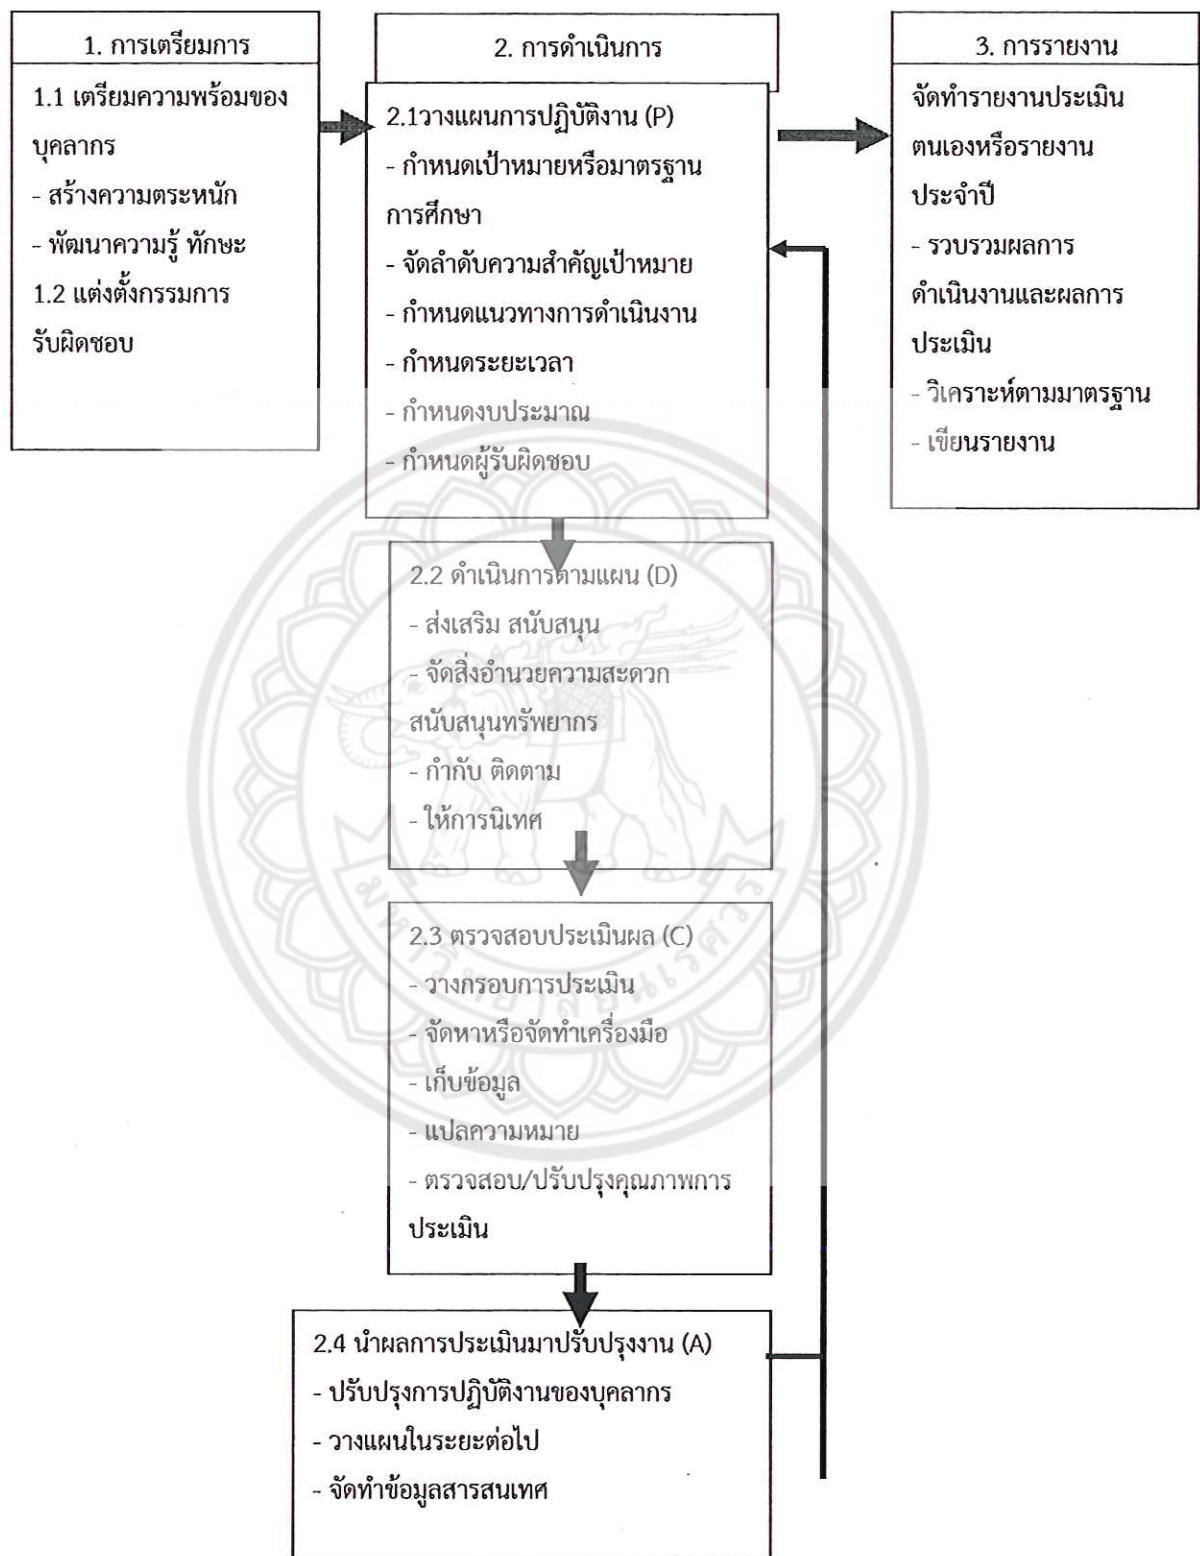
1. การเตรียมการ

1.1 เตรียมความพร้อมของบุคลากร

- สร้างความตระหนัก

- พัฒนาความรู้ ทักษะ

1.2 แต่งตั้งกรรมการรับผิดชอบ

2. การดำเนินการ

2.1วางแผนการปฏิบัติงาน (P)

- กำหนดเป้าหมายหรือมาตรฐานการศึกษา

- จัดลำดับความสำคัญเป้าหมาย

- กำหนดแนวทางการดำเนินงาน

- กำหนดระยะเวลา

- กำหนดงบประมาณ

- กำหนดผู้รับผิดชอบ

2.2 ดำเนินการตามแผน (D)

- ส่งเสริม สนับสนุน

- จัดสิ่งอำนวยความสะดวก สนับสนุนทรัพยากร

- กำกับ ติดตาม

- ให้การนิเทศ

2.3 ตรวจสอบประเมินผล (C)

- วางกรอบการประเมิน

- จัดหาหรือจัดทำเครื่องมือ

- เก็บข้อมูล

- แปลความหมาย

- ตรวจสอบ/ปรับปรุงคุณภาพการประเมิน

2.4 นำผลการประเมินมาปรับปรุงงาน (A)

- ปรับปรุงการปฏิบัติงานของบุคลากร

- วางแผนในระยะต่อไป

- จัดทำข้อมูลสารสนเทศ

3. การรายงาน

จัดทำรายงานประเมินตนเองหรือรายงานประจำปี

- รวบรวมผลการดำเนินงานและผลการประเมิน

- วิเคราะห์ตามมาตรฐาน

- เขียนรายงาน